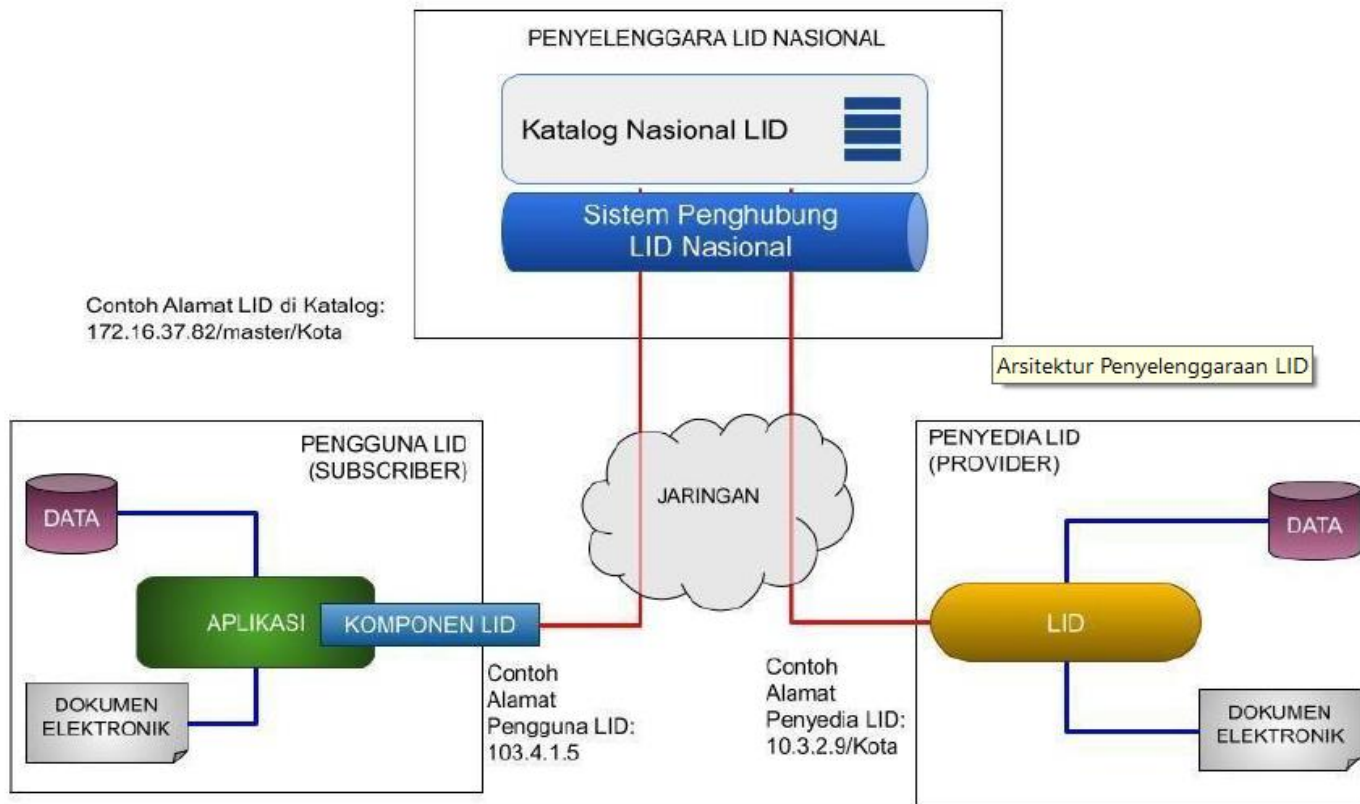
PENYELENGGARA LID NASIONAL

Katalog Nasional LID

Sistem Penghubung LID Nasional

Contoh Alamat LID di Katalog: 172.16.37.82/master/Kota

Arsitektur Penyelenggaraan LID

PENGGUNA LID (SUBSCRIBER)

DATA

APLIKASI

KOMPONEN LID

DOKUMEN ELEKTRONIK

JARINGAN

Contoh Alamat Pengguna LID: 103.4.1.5

Contoh Alamat Penyedia LID: 10.3.2.9/Kota

PENYEDIA LID (PROVIDER)

DATA

LID

DOKUMEN ELEKTRONIK